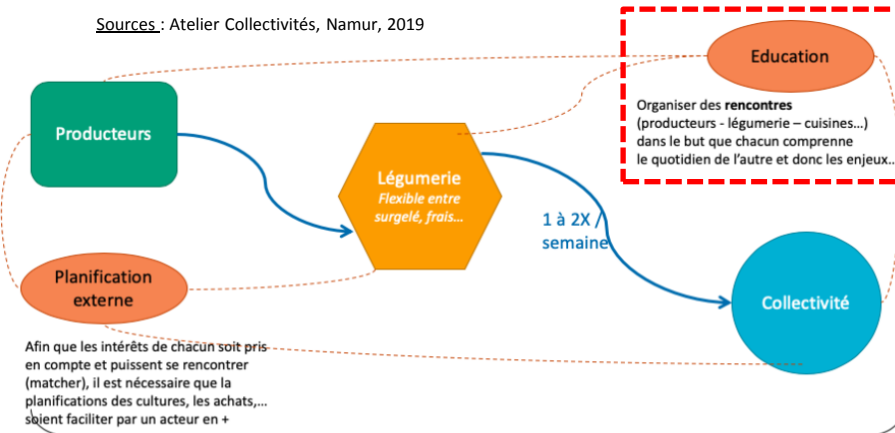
Sources : Atelier Collectivités, Namur, 2019

Education

Organiser des rencontres (producteurs - légumerie – cuisines…) dans le but que chacun comprenne le quotidien de l'autre et donc les enjeux…

Producteurs

Légumerie
Flexible entre surgelé, frais…

1 à 2X / semaine

Planification externe

Collectivité

Afin que les intérêts de chacun soit pris en compte et puissent se rencontrer (matcher), il est nécessaire que la planifications des cultures, les achats,… soient faciliter par un acteur en +